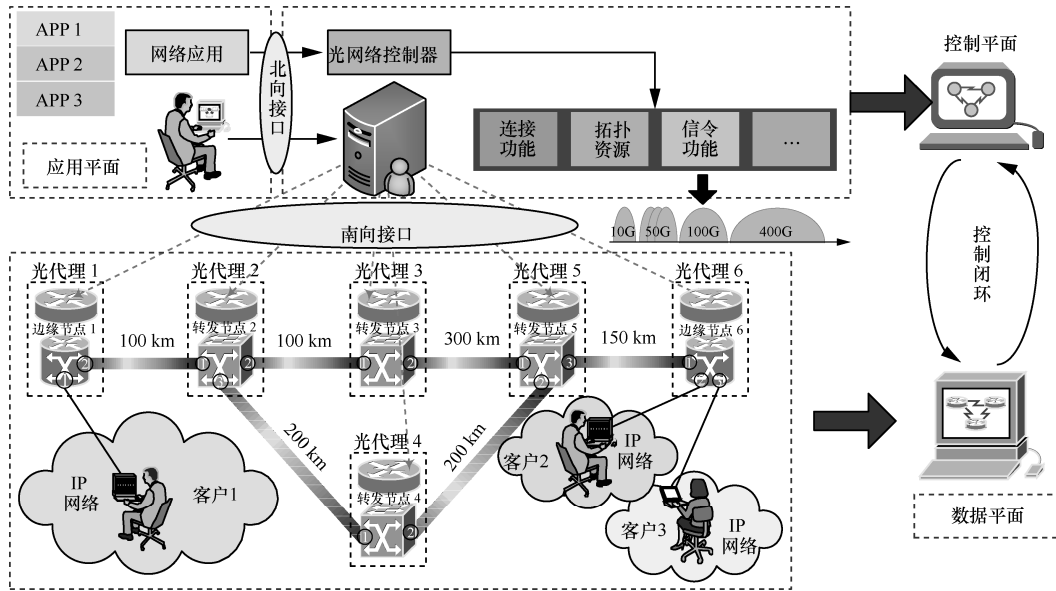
APP 1
APP 2
APP 3

网络应用

北向接口

光网络控制器

应用平面

连接功能
拓扑资源
信令功能
...

控制平面

10G 50G 100G 400G

南向接口

控制闭环

光代理 1
边缘节点 1
光代理 2
转发节点 2
光代理 3
转发节点 3
光代理 5
转发节点 5
光代理 6
边缘节点 6

100 km
100 km
300 km
150 km

200 km
200 km

光代理 4
转发节点 4

IP 网络
客户1

客户2
IP 网络

客户3
IP 网络

数据平面